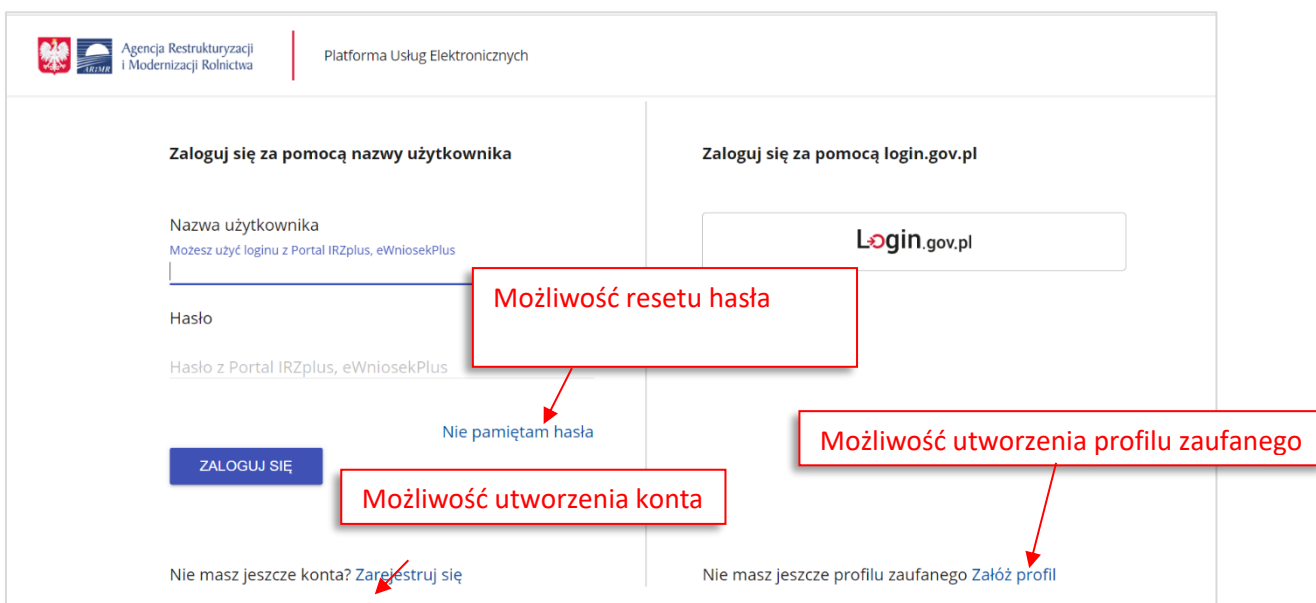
Agencja Restrukturyzacji i Modernizacji Rolnictwa

ARiMR

Platforma Usług Elektronicznych

Zaloguj się za pomocą nazwy użytkownika

Nazwa użytkownika

Możesz użyć loginu z Portal IRZplus, eWniosekPlus

Hasło

Hasło z Portal IRZplus, eWniosekPlus

Nie pamiętam hasła

ZALOGUJ SIĘ

Nie masz jeszcze konta? Zarejestruj się

Zaloguj się za pomocą login.gov.pl

Login.gov.pl

Nie masz jeszcze profilu zaufanego Załóż profil

Możliwość resetu hasła

Możliwość utworzenia profilu zaufanego

Możliwość utworzenia konta